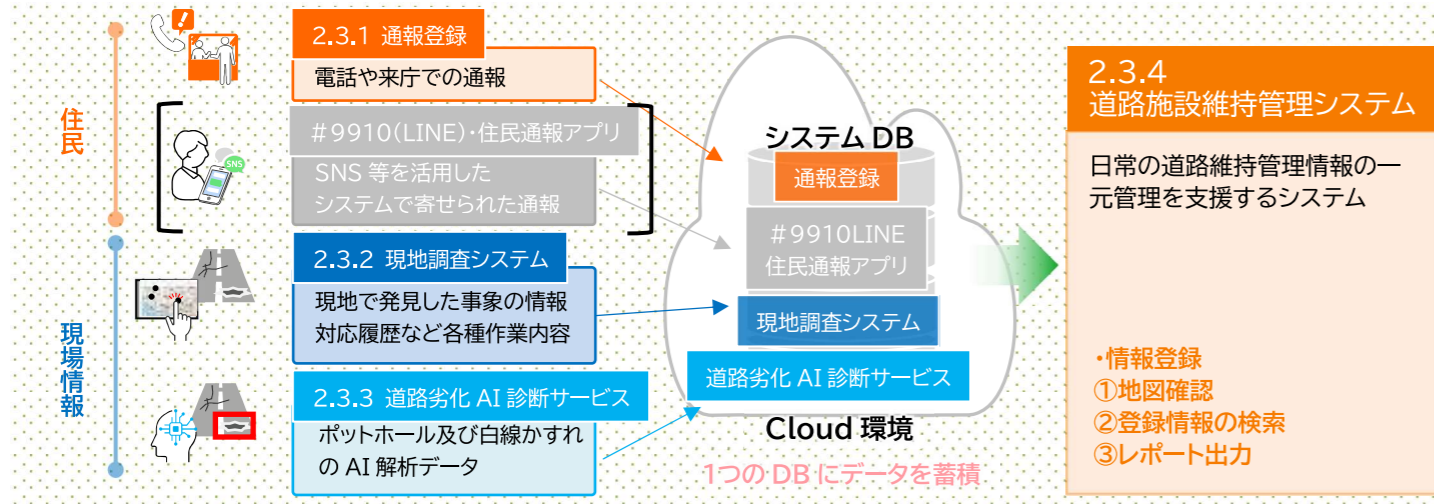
住民

現場情報

SNS

2.3.1 通報登録

電話や来庁での通報

#9910(LINE)・住民通報アプリ

SNS 等を活用したシステムで寄せられた通報

2.3.2 現地調査システム

現地で発見した事象の情報対応履歴など各種作業内容

2.3.3 道路劣化 AI 診断サービス

ポットホール及び白線かすれの AI 解析データ

システム DB

通報登録

#9910LINE
住民通報アプリ

現地調査システム

道路劣化 AI 診断サービス

Cloud 環境

1つの DB にデータを蓄積

2.3.4
道路施設維持管理システム

日常の道路維持管理情報の一元管理を支援するシステム

・情報登録
①地図確認
②登録情報の検索
③レポート出力